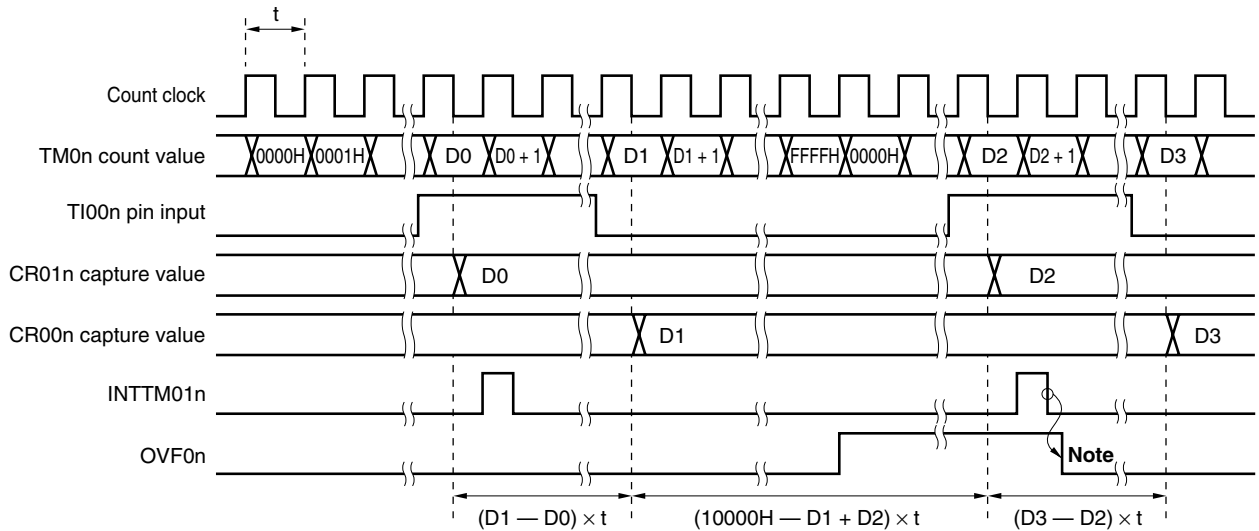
t

Count clock

TM0n count value

0000H 0001H D0 D0 + 1 D1 D1 + 1 FFFFH 0000H D2 D2 + 1 D3

TI00n pin input

CR01n capture value

D0 D2

CR00n capture value

D1 D3

INTTM01n

OVF0n

Note

$(D1 — D0) \times t$ $(10000H — D1 + D2) \times t$ $(D3 — D2) \times t$